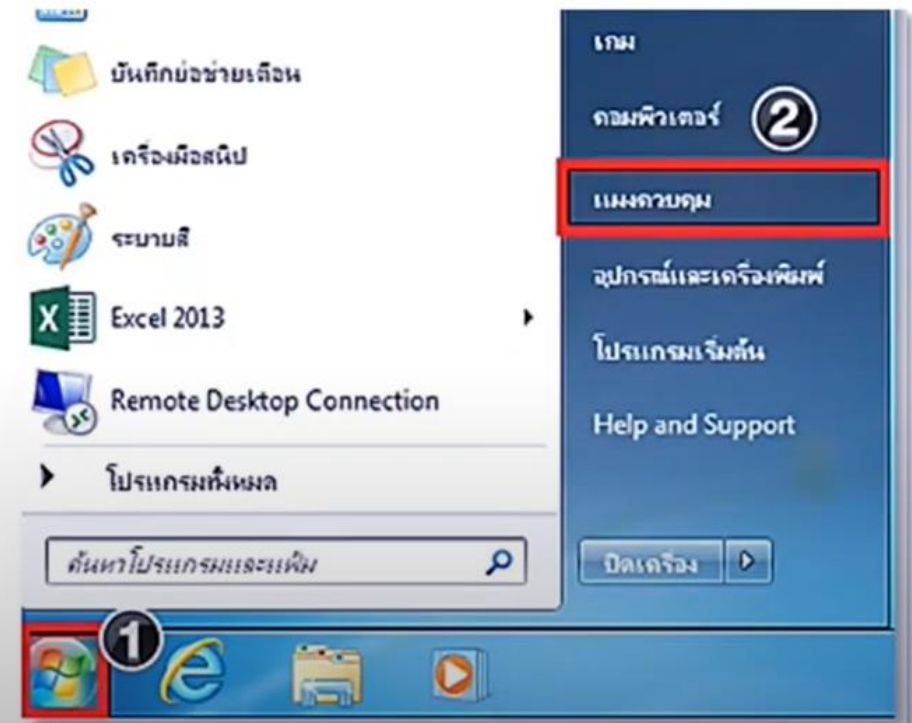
บันทึกย่อช่วยเตือน
เครื่องมือสนิป
ระบายสี
Excel 2013
Remote Desktop Connection
โปรแกรมทั้งหมด
ค้นหาโปรแกรมและแฟ้ม

เกม
คอมพิวเตอร์
2
แผงควบคุม
อุปกรณ์และเครื่องพิมพ์
โปรแกรมเริ่มต้น
Help and Support
ปิดเครื่อง

1